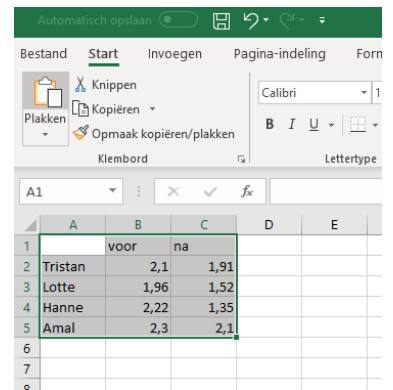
Automatisch opslaan

Bestand Start Invoegen Pagina-indeling Form

Plakken
Knippen
Kopiëren
Opmaak kopiëren/plakken
Klembord

Calibri
B I U
Lettertype

A1

$f_x$

| | A | B | C | D | E |
|---|---|---|---|---|---|
| 1 | | voor | na | | |
| 2 | Tristan | 2,1 | 1,91 | | |
| 3 | Lotte | 1,96 | 1,52 | | |
| 4 | Hanne | 2,22 | 1,35 | | |
| 5 | Amal | 2,3 | 2,1 | | |
| 6 | | | | | |
| 7 | | | | | |
| 8 | | | | | |